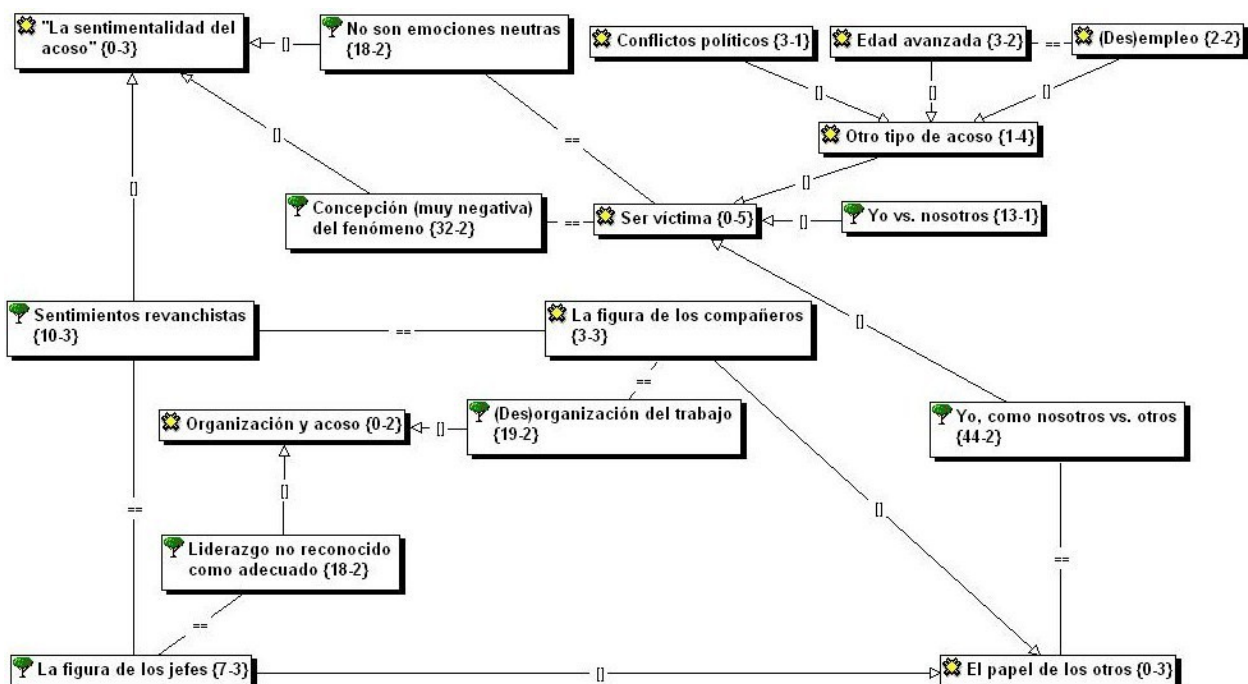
"La sentimentalidad del acoso" {0-3}

[]

No son emociones neutras {18-2}

Conflictos políticos {3-1}

Edad avanzada {3-2}

==

(Des)empleo {2-2}

[]

[]

[]

Otro tipo de acoso {1-4}

[]

==

[]

[]

Concepción (muy negativa) del fenómeno {32-2}

==

Ser víctima {0-5}

[]

Yo vs. nosotros {13-1}

Sentimientos revanchistas {10-3}

==

La figura de los compañeros {3-3}

[]

==

Organización y acoso {0-2}

[]

(Des)organización del trabajo {19-2}

Yo, como nosotros vs. otros {44-2}

[]

==

[]

Liderazgo no reconocido como adecuado {18-2}

==

==

La figura de los jefes {7-3}

[]

El papel de los otros {0-3}